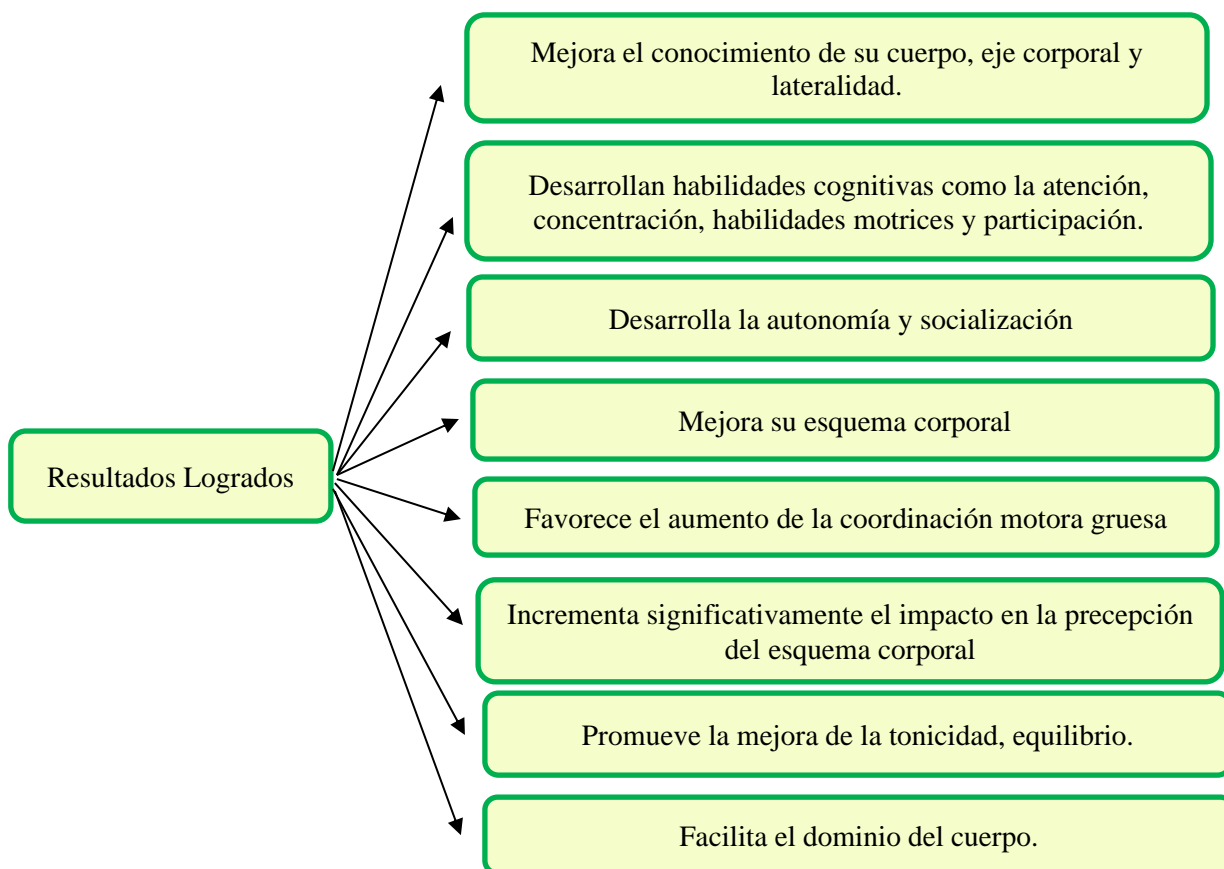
Resultados Logrados

Mejora el conocimiento de su cuerpo, eje corporal y lateralidad.

Desarrollan habilidades cognitivas como la atención, concentración, habilidades motrices y participación.

Desarrolla la autonomía y socialización

Mejora su esquema corporal

Favorece el aumento de la coordinación motora gruesa

Incrementa significativamente el impacto en la precepción del esquema corporal

Promueve la mejora de la tonicidad, equilibrio.

Facilita el dominio del cuerpo.